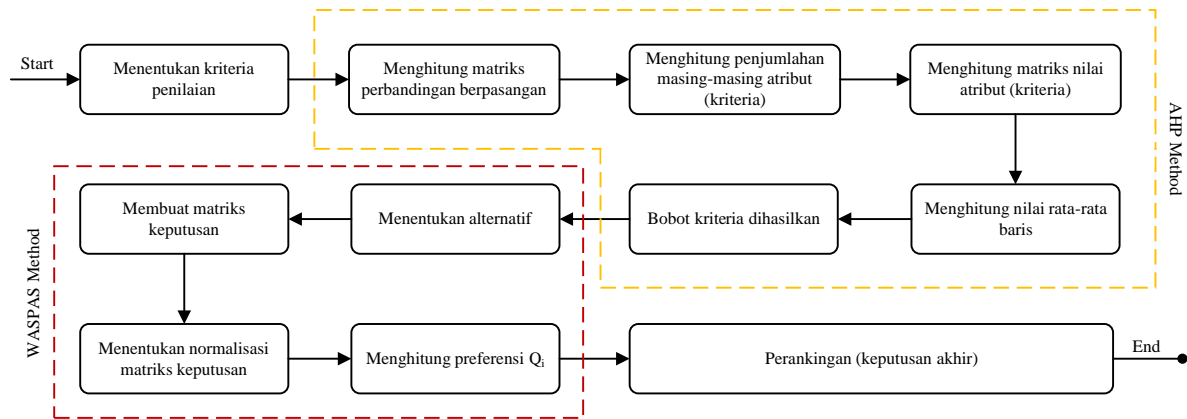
Start

Menentukan kriteria penilaian

Menghitung matriks perbandingan berpasangan

Menghitung penjumlahan masing-masing atribut (kriteria)

Menghitung matriks nilai atribut (kriteria)

AHP Method

Menghitung nilai rata-rata baris

Bobot kriteria dihasilkan

Menentukan alternatif

Membuat matriks keputusan

WASPAS Method

Menentukan normalisasi matriks keputusan

Menghitung preferensi $Q_i$

Perankingan (keputusan akhir)

End